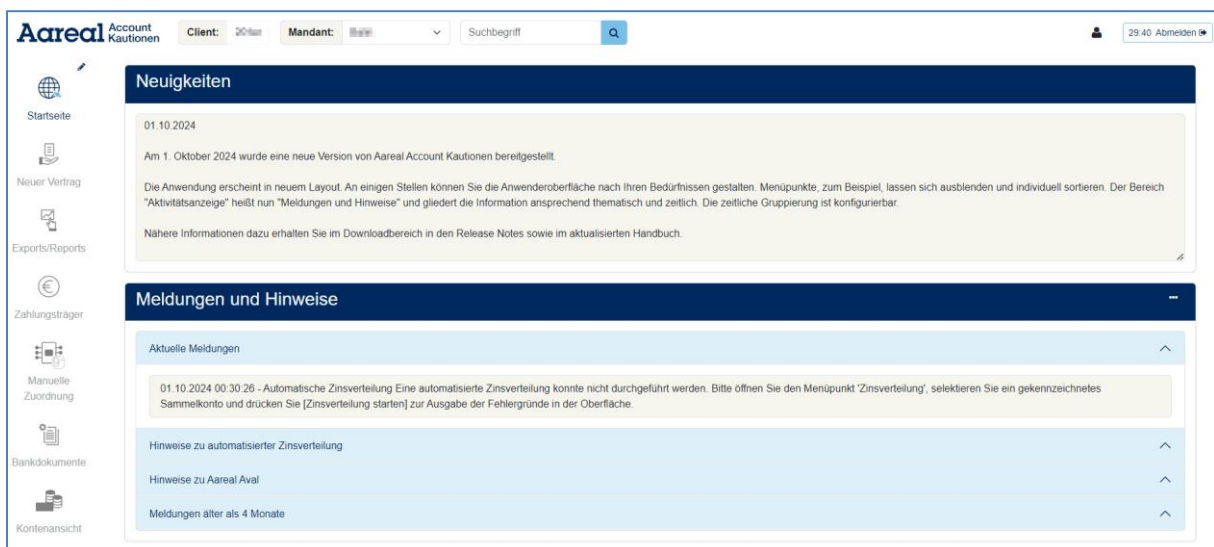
Aareal Account Kautionen

Client: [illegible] Mandant: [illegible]

Suchbegriff

29:40 Abmelden

Startseite

Neuer Vertrag

Exports/Reports

Zahlungsträger

Manuelle Zuordnung

Bankdokumente

Kontenansicht

Neuigkeiten

01.10.2024

Am 1. Oktober 2024 wurde eine neue Version von Aareal Account Kautionen bereitgestellt.

Die Anwendung erscheint in neuem Layout. An einigen Stellen können Sie die Anwenderoberfläche nach Ihren Bedürfnissen gestalten. Menüpunkte, zum Beispiel, lassen sich ausblenden und individuell sortieren. Der Bereich "Aktivitätsanzeige" heißt nun "Meldungen und Hinweise" und gliedert die Information ansprechend thematisch und zeitlich. Die zeitliche Gruppierung ist konfigurierbar.

Nähere Informationen dazu erhalten Sie im Downloadbereich in den Release Notes sowie im aktualisierten Handbuch.

Meldungen und Hinweise

Aktuelle Meldungen

01.10.2024 00:30:26 - Automatische Zinsverteilung Eine automatisierte Zinsverteilung konnte nicht durchgeführt werden. Bitte öffnen Sie den Menüpunkt 'Zinsverteilung', selektieren Sie ein gekennzeichnetes Sammelkonto und drücken Sie [Zinsverteilung starten] zur Ausgabe der Fehlergründe in der Oberfläche.

Hinweise zu automatisierter Zinsverteilung

Hinweise zu Aareal Aval

Meldungen älter als 4 Monate